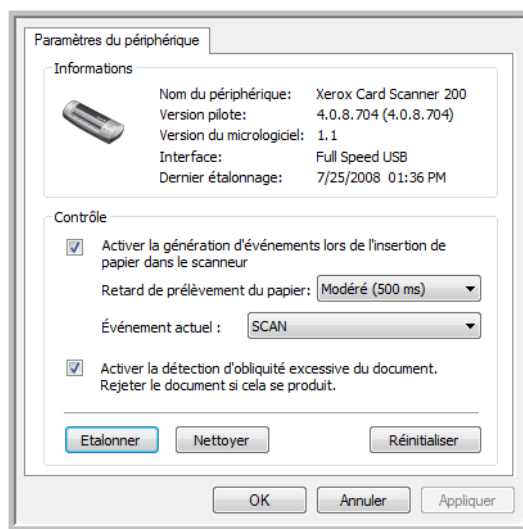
Paramètres du périphérique

Informations

| | |
|---|---|
| Nom du périphérique: | Xerox Card Scanner 200 |
| Version pilote: | 4.0.8.704 (4.0.8.704) |
| Version du micrologiciel: | 1.1 |
| Interface: | Full Speed USB |
| Dernier étalonnage: | 7/25/2008 01:36 PM |

Contrôle

Activer la génération d'événements lors de l'insertion de papier dans le scanneur

Retard de prélèvement du papier: Modéré (500 ms)

Événement actuel : SCAN

Activer la détection d'obliquité excessive du document. Rejeter le document si cela se produit.

Etalonner Nettoyer Réinitialiser

OK Annuler Appliquer